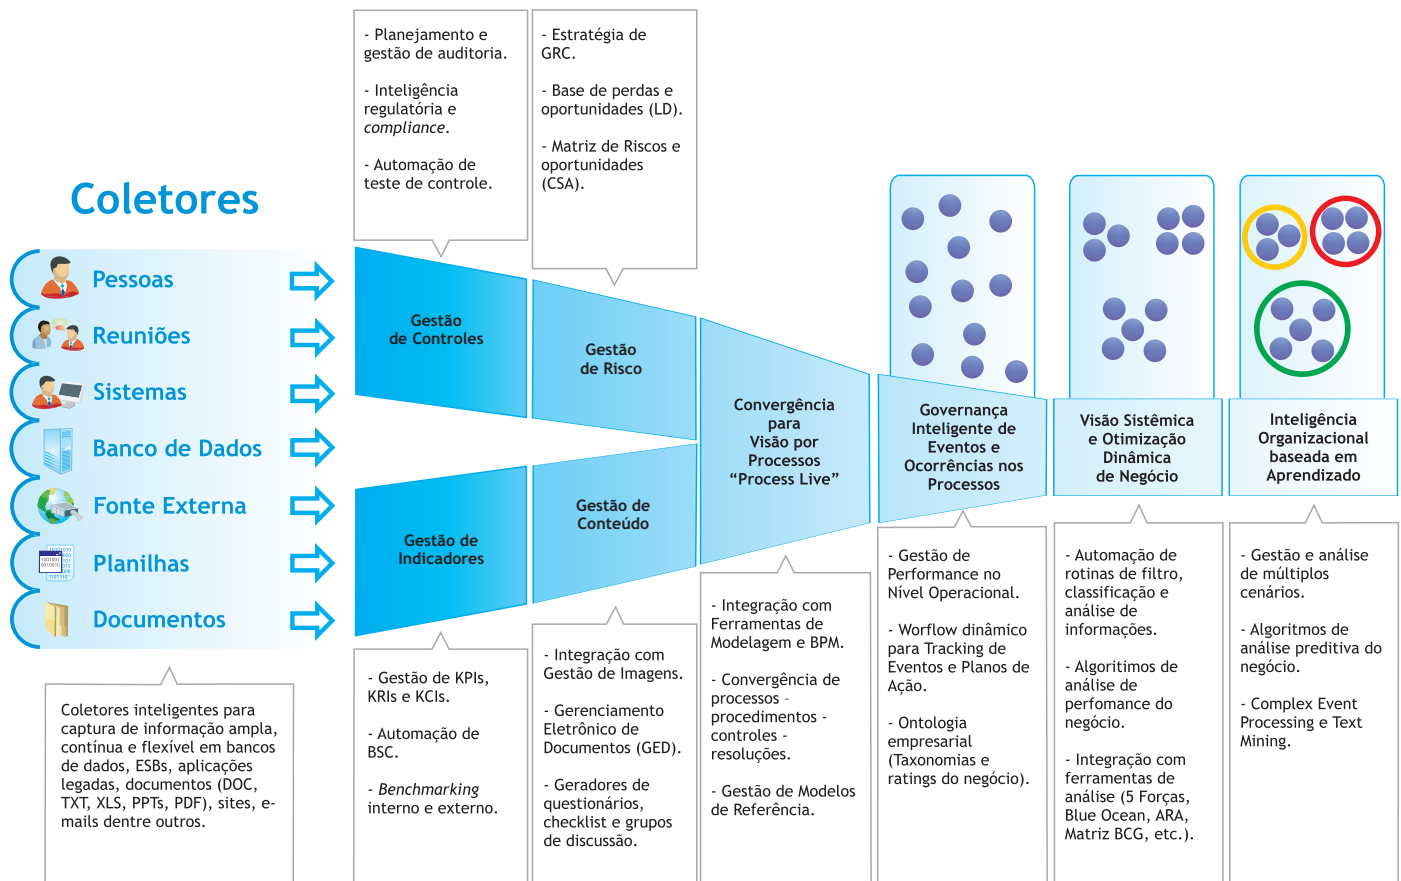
- Planejamento e gestão de auditoria.

- Inteligência regulatória e compliance.

- Automação de teste de controle.

- Estratégia de GRC.

- Base de perdas e oportunidades (LD).

- Matriz de Riscos e oportunidades (CSA).

Coletores

Pessoas

Reuniões

Sistemas

Banco de Dados

Fonte Externa

Planilhas

Documentos

Gestão de Controles

Gestão de Risco

Convergência para Visão por Processos "Process Live"

Governança Inteligente de Eventos e Ocorrências nos Processos

Visão Sistêmica e Otimização Dinâmica de Negócio

Inteligência Organizacional baseada em Aprendizado

Gestão de Indicadores

Gestão de Conteúdo

Coletores inteligentes para captura de informação ampla, contínua e flexível em bancos de dados, ESBs, aplicações legadas, documentos (DOC, TXT, XLS, PPTs, PDF), sites, e-mails dentre outros.

- Gestão de KPIs, KRIs e KCIs.

- Automação de BSC.

- Benchmarking interno e externo.

- Integração com Gestão de Imagens.

- Gerenciamento Eletrônico de Documentos (GED).

- Geradores de questionários, checklist e grupos de discussão.

- Integração com Ferramentas de Modelagem e BPM.

- Convergência de processos - procedimentos - controles - resoluções.

- Gestão de Modelos de Referência.

- Gestão de Performance no Nível Operacional.

- Worflow dinâmico para Tracking de Eventos e Planos de Ação.

- Ontologia empresarial (Taxonomias e ratings do negócio).

- Automação de rotinas de filtro, classificação e análise de informações.

- Algoritimos de análise de perfomance do negócio.

- Integração com ferramentas de análise (5 Forças, Blue Ocean, ARA, Matriz BCG, etc.).

- Gestão e análise de múltiplos cenários.

- Algoritmos de análise preditiva do negócio.

- Complex Event Processing e Text Mining.